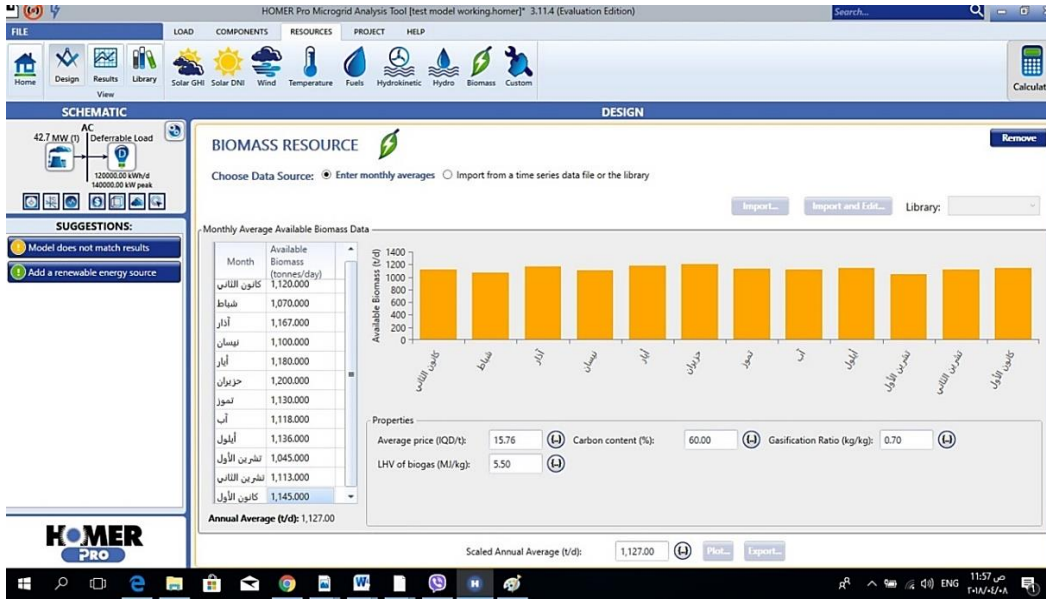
HOMER Pro Microgrid Analysis Tool [test model working.homer]* 3.11.4 (Evaluation Edition)

Search...

FILE LOAD COMPONENTS RESOURCES PROJECT HELP

Home Design Results Library View

Solar GHI Solar DNI Wind Temperature Fuels Hydrokinetic Hydro Biomass Custom

Calculat

SCHEMATIC

DESIGN

AC
42.7 MW (1) Deferrable Load
120000.00 kWh/d
140000.00 kW peak

SUGGESTIONS:

Model does not match results

Add a renewable energy source

BIOMASS RESOURCE

Remove

Choose Data Source: Enter monthly averages Import from a time series data file or the library

Import... Import and Edit... Library:

Monthly Average Available Biomass Data

| Month | Available Biomass (tonnes/day) |
|---|---|
| كانون الثاني | 1,120.000 |
| شباط | 1,070.000 |
| آذار | 1,167.000 |
| نيسان | 1,100.000 |
| أيار | 1,180.000 |
| حزيران | 1,200.000 |
| تموز | 1,130.000 |
| آب | 1,118.000 |
| أيلول | 1,136.000 |
| تشرين الأول | 1,045.000 |
| تشرين الثاني | 1,113.000 |
| كانون الأول | 1,145.000 |

Annual Average (t/d): 1,127.00

Available Biomass (t/d)
1400
1200
1000
800
600
400
200
0

كانون الثاني شباط آذار نيسان أيار حزيران تموز آب أيلول تشرين الأول تشرين الثاني كانون الأول

Properties

Average price (IQD/t): 15.76 Carbon content (%): 60.00 Gasification Ratio (kg/kg): 0.70

LHV of biogas (MJ/kg): 5.50

Scaled Annual Average (t/d): 1,127.00 Plot... Export...

HOMER PRO

ENG 11:57 ص ٢٠١٨/٠٤/٠٨